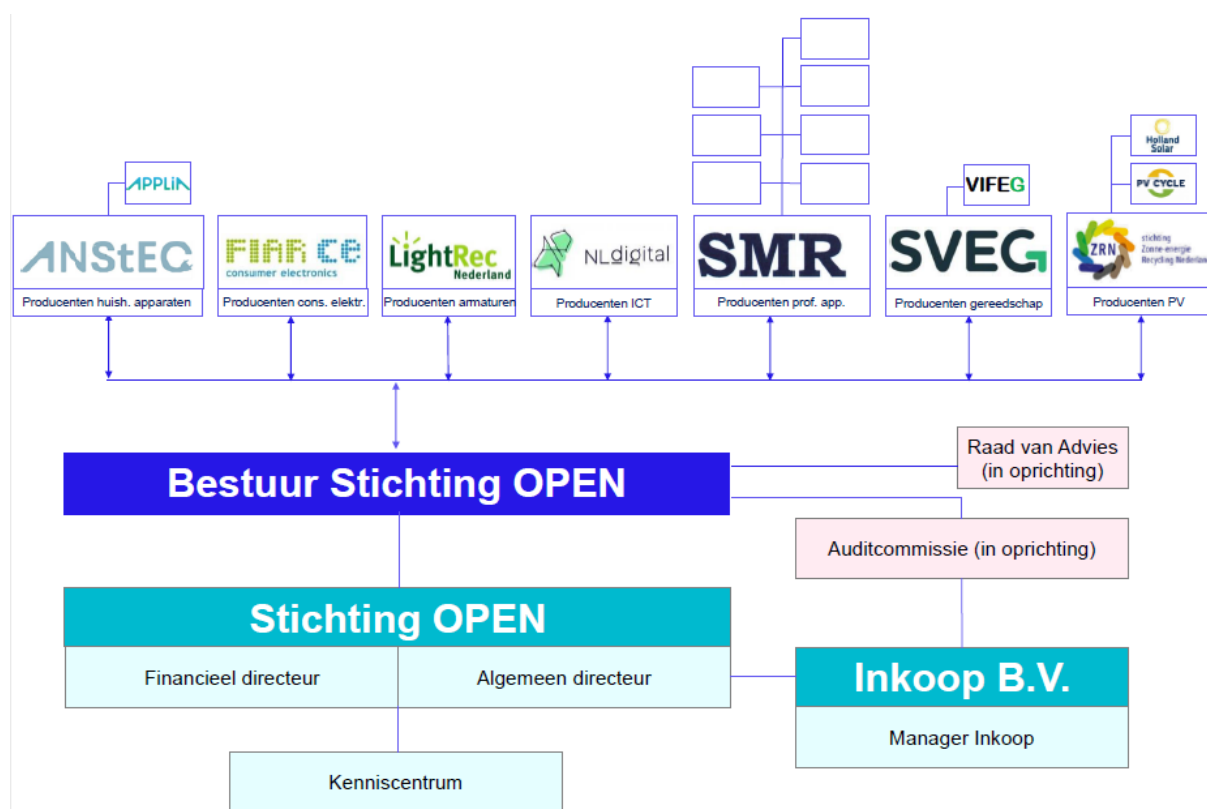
APPLiA

ANStEC
Producenten huish. apparaten

FIAR CE
consumer electronics
Producenten cons. elektr.

LightRec
Nederland
Producenten armaturen

NLdigital
Producenten ICT

SMR
Producenten prof. app.

VIFEG

SVEG
Producenten gereedschap

Holland Solar

PV CYCLE

ZRN
stichting
Zonne-energie
Recycling Nederland
Producenten PV

Bestuur Stichting OPEN

Raad van Advies
(in oprichting)

Auditcommissie (in oprichting)

Stichting OPEN

Financieel directeur

Algemeen directeur

Inkoop B.V.

Manager Inkoop

Kenniscentrum